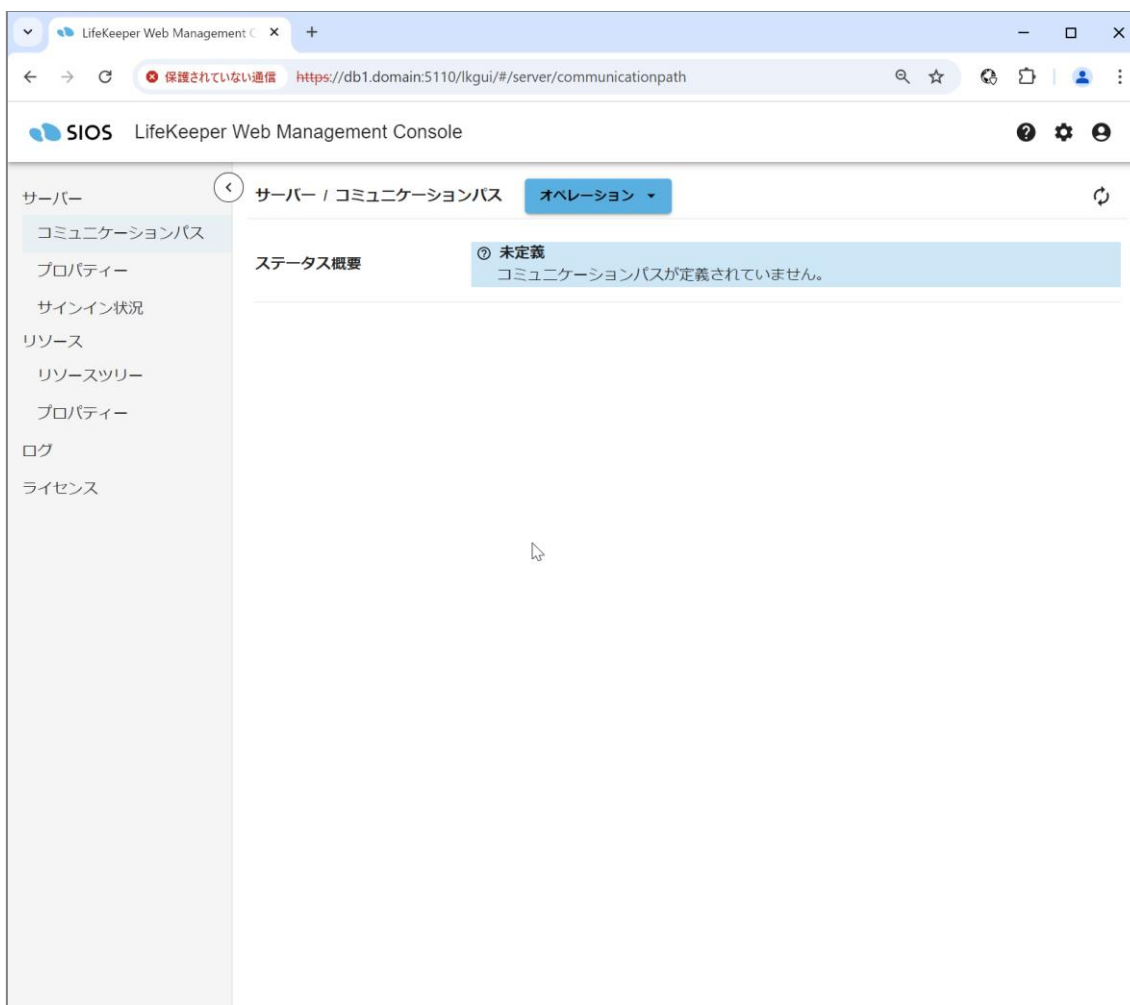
LifeKeeper Web Management C ×

保護されていない通信 https://db1.domain:5110/lkgui/#/server/communicationpath

SIOS LifeKeeper Web Management Console

サーバー
コミュニケーションパス
プロパティー
サインイン状況
リソース
リソースツリー
プロパティー
ログ
ライセンス

サーバー / コミュニケーションパス オペレーション

ステータス概要

未定義
コミュニケーションパスが定義されていません。